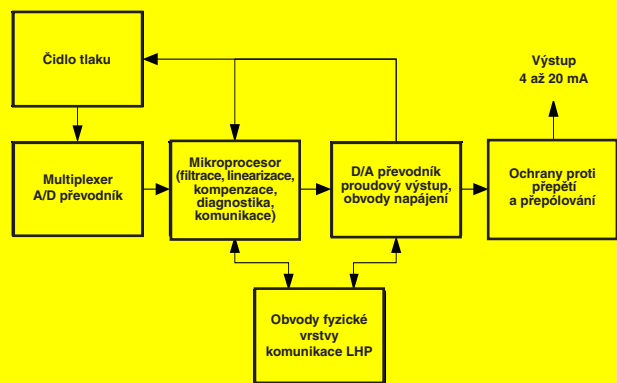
Čidlo tlaku

Výstup
4 až 20 mA

Multiplexer
A/D převodník

Mikroprocesor
(filtrace, linearizace, kompenzace, diagnostika, komunikace)

D/A převodník
proudový výstup, obvody napájení

Ochrany proti přepětí a přepólování

Obvody fyzické vrstvy komunikace LHP